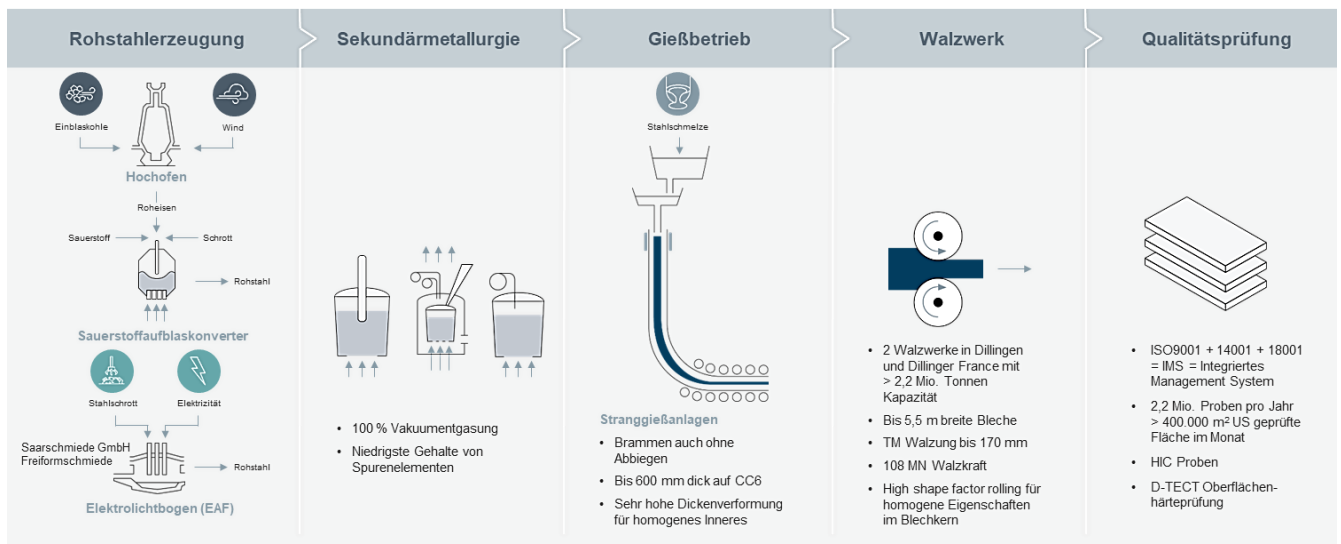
Rohstahlerzeugung

Einblaskohle

Wind

Hochofen

Roheisen

Sauerstoff

Schrott

Rohstahl

Sauerstoffaufblaskonverter

Stahlschrott

Elektrizität

Saarschmiede GmbH Freiformschmiede

Rohstahl

Elektrolichtbogen (EAF)

Sekundärmetallurgie

• 100 % Vakuumentgasung
• Niedrigste Gehalte von Spurenelementen

Gießbetrieb

Stahlschmelze

Stranggießanlagen

• Brammen auch ohne Abbiegen
• Bis 600 mm dick auf CC6
• Sehr hohe Dickenverformung für homogenes Inneres

Walzwerk

• 2 Walzwerke in Dillingen und Dillinger France mit > 2,2 Mio. Tonnen Kapazität
• Bis 5,5 m breite Bleche
• TM Walzung bis 170 mm
• 108 MN Walzkraft
• High shape factor rolling für homogene Eigenschaften im Blechkern

Qualitätsprüfung

• ISO9001 + 14001 + 18001 = IMS = Integriertes Management System
• 2,2 Mio. Proben pro Jahr > 400.000 m² US geprüfte Fläche im Monat
• HIC Proben
• D-TECT Oberflächenhärteprüfung